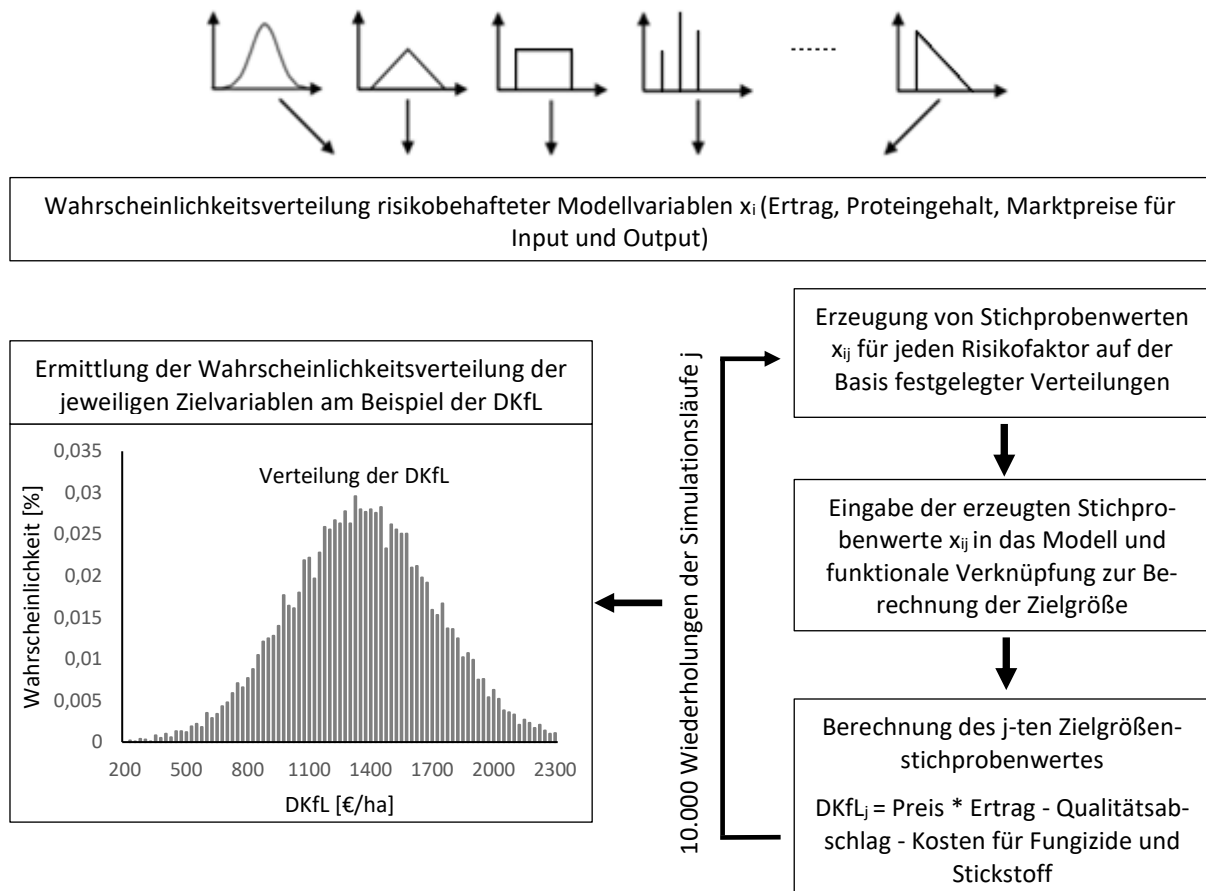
......

Wahrscheinlichkeitsverteilung risikobehafteter Modellvariablen $x_i$ (Ertrag, Proteingehalt, Marktpreise für Input und Output)

Ermittlung der Wahrscheinlichkeitsverteilung der jeweiligen Zielvariablen am Beispiel der DKfL

Verteilung der DKfL

Wahrscheinlichkeit [%]

0,035
0,03
0,025
0,02
0,015
0,01
0,005
0

200 500 800 1100 1400 1700 2000 2300

DKfL [€/ha]

10.000 Wiederholungen der Simulationsläufe j

Erzeugung von Stichprobenwerten $x_{ij}$ für jeden Risikofaktor auf der Basis festgelegter Verteilungen

Eingabe der erzeugten Stichprobenwerte $x_{ij}$ in das Modell und funktionale Verknüpfung zur Berechnung der Zielgröße

Berechnung des j-ten Zielgrößenstichprobenwertes

$DKfL_j$ = Preis * Ertrag - Qualitätsabschlag - Kosten für Fungizide und Stickstoff